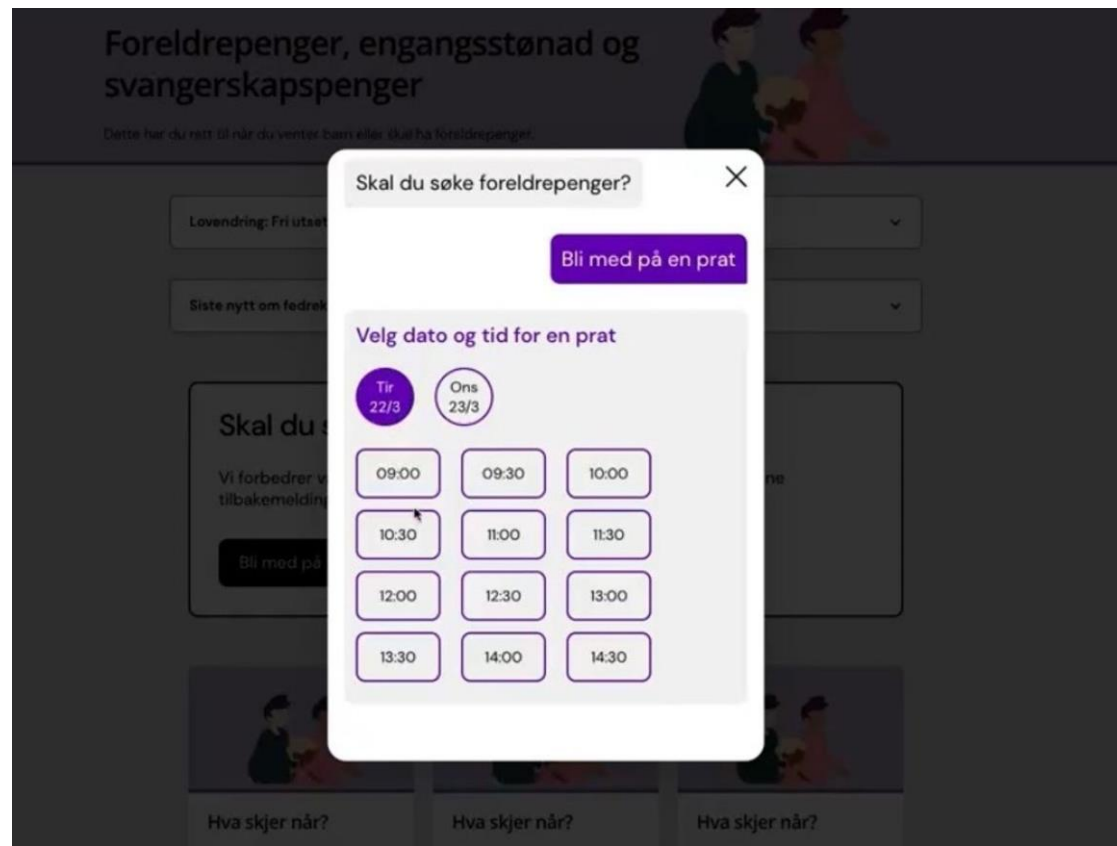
Foreldrepenger, engangsstønad og svangerskapspenger

Dette har du rett til når du venter barn eller skal ha foreldrepenger.

Lovendring: Fri utset

Siste nytt om fedrek

Skal du s

Vi forbedrer v tilbakemeldin

ne

Bli med på

Skal du søke foreldrepenger?

×

Bli med på en prat

Velg dato og tid for en prat

Tir 22/3

Ons 23/3

| | | |
|---|---|---|
| 09:00 | 09:30 | 10:00 |
| 10:30 | 11:00 | 11:30 |
| 12:00 | 12:30 | 13:00 |
| 13:30 | 14:00 | 14:30 |

Hva skjer når?

Hva skjer når?

Hva skjer når?